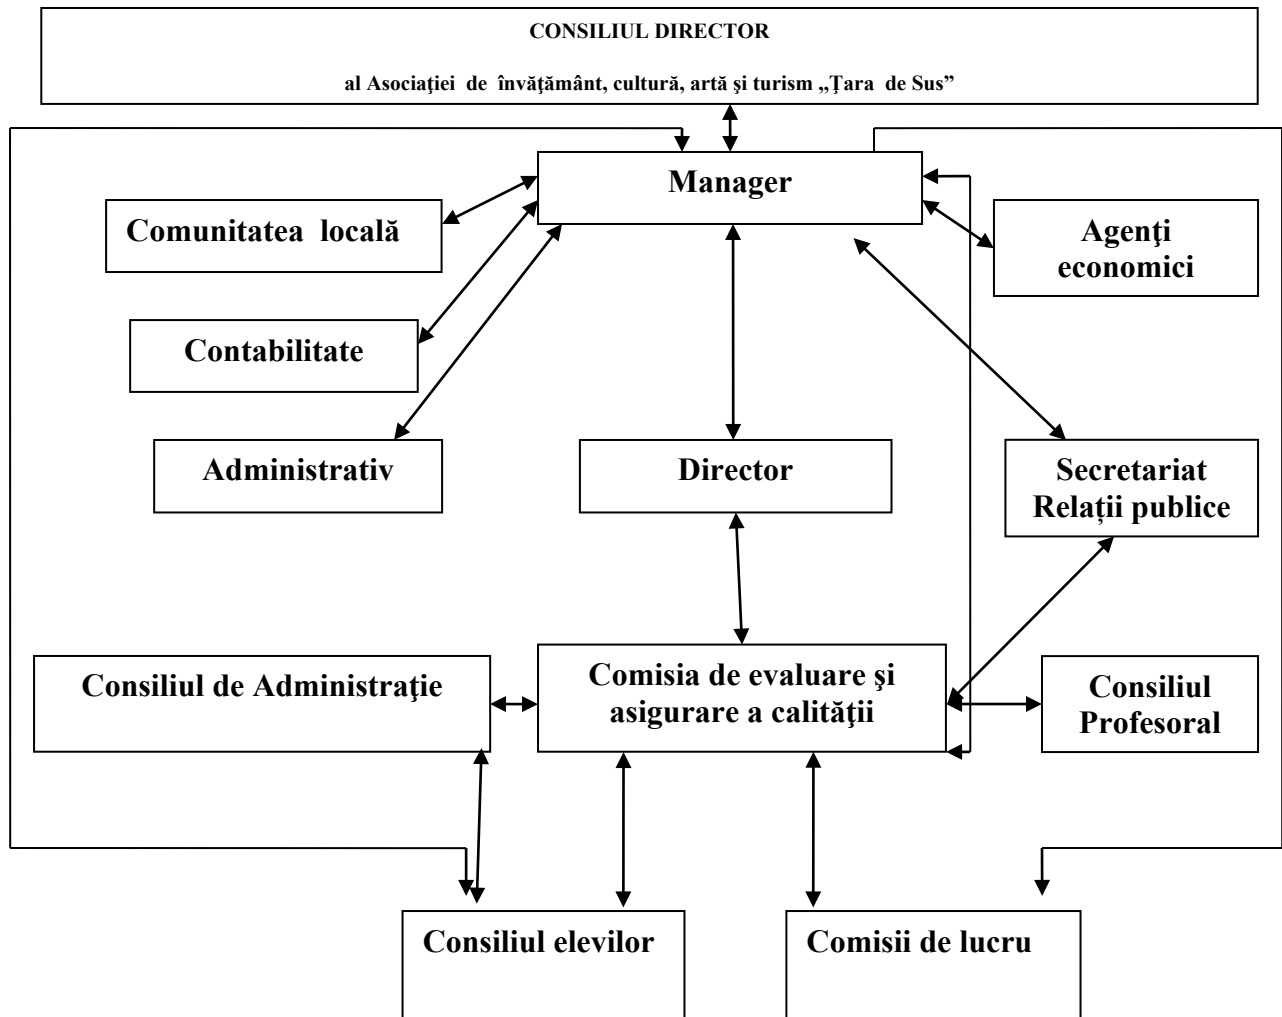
CONSILIUL DIRECTOR

al Asociației de învățământ, cultură, artă și turism „Țara de Sus”

Manager

Comunitatea locală

Agenţi economici

Contabilitate

Administrativ

Director

Secretariat Relații publice

Consiliul de Administraţie

Comisia de evaluare şi asigurare a calităţii

Consiliul Profesoral

Consiliul elevilor

Comisii de lucru